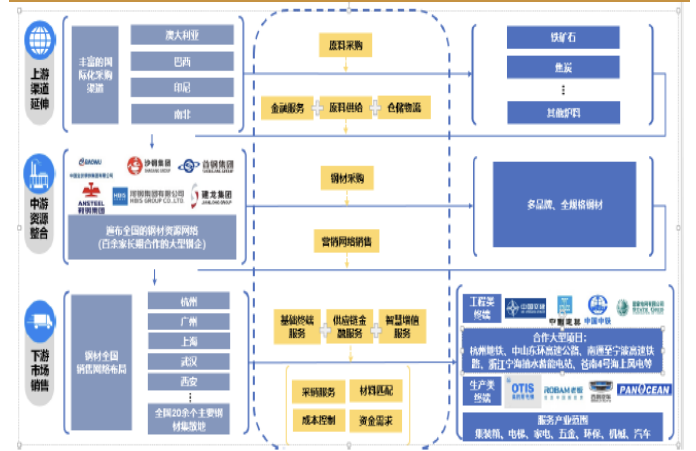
上游渠道延伸

丰富的国际化采购渠道

澳大利亚

巴西

印尼

南非

原料采购

金融服务

原料供给

仓储物流

铁矿石

焦炭

其他炉料

中游资源整合

沙钢集团

首钢集团

ANSTEEL 鞍钢集团

HBIS GROUP CO.,LTD.

建龙集团

遍布全国的钢材资源网络
(百余家长期合作的大型钢企)

钢材采购

营销网络销售

多品牌、全规格钢材

下游市场销售

钢材全国销售网络布局

杭州

广州

上海

武汉

西安

全国20余个主要钢材集散地

基础终端服务

供应链金融服务

智慧增值服务

采购服务

材料匹配

成本控制

资金需求

工程类终端

中国建筑

中国中铁

合作大型项目:
杭州地铁、中山东环高速公路、南通至宁波高速铁路、浙江宁海抽水蓄能电站、苍南4号海上风电等

生产类终端

OTIS

ROBAM 老板

PANOCEAN

服务产业范围
集装箱、电梯、家电、五金、环保、机械、汽车